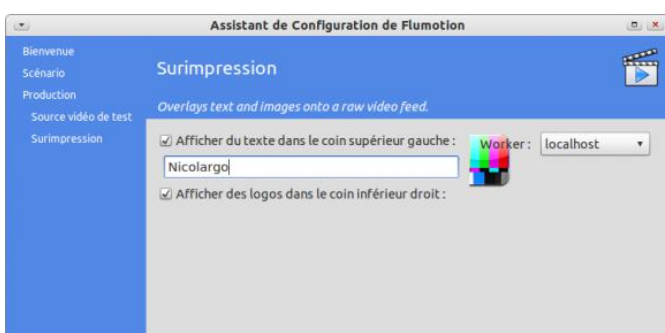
Assistant de Configuration de Flumotion

Bienvenue
Scénario
Production
Source vidéo de test
Surimpression

Surimpression

Overlays text and images onto a raw video feed.

☑ Afficher du texte dans le coin supérieur gauche :

Nicolargo

Worker : localhost

☑ Afficher des logos dans le coin inférieur droit :